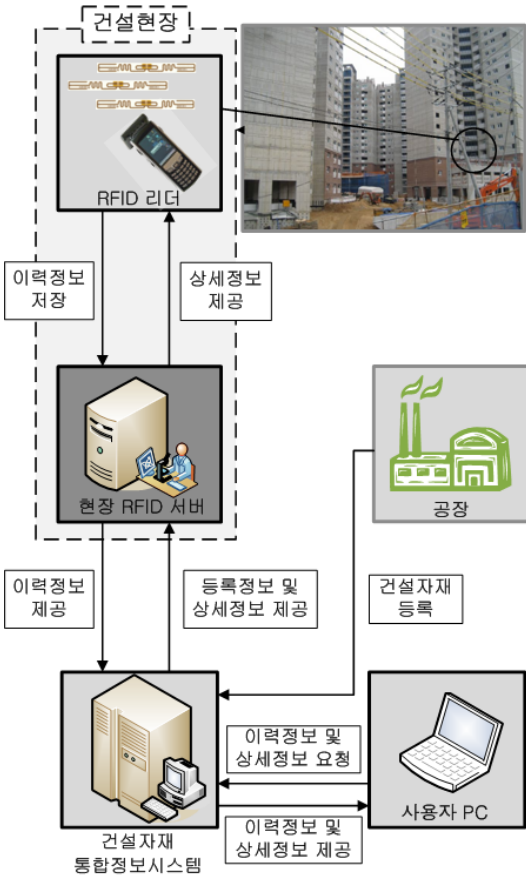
건설현장

RFID 리더

이력정보 저장

상세정보 제공

현장 RFID 서버

공장

이력정보 제공

등록정보 및 상세정보 제공

건설자재 등록

이력정보 및 상세정보 요청

사용자 PC

이력정보 및 상세정보 제공

건설자재 통합정보시스템